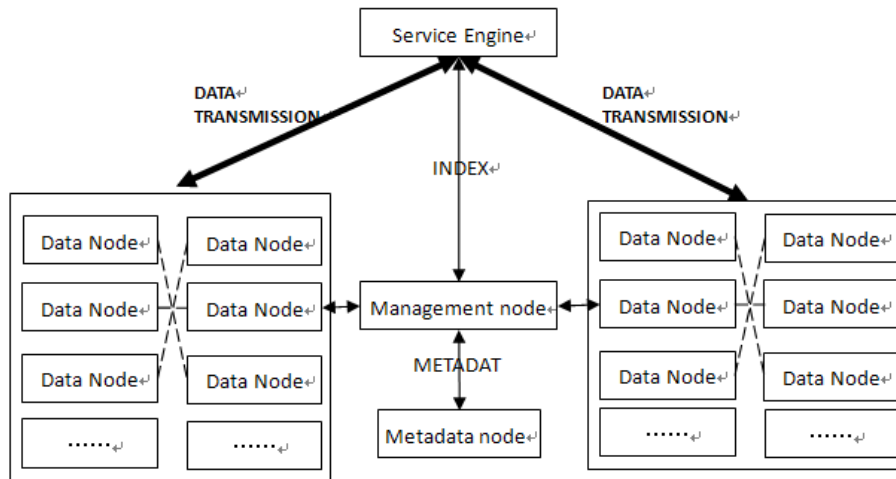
Service Engine

DATA TRANSMISSION

DATA TRANSMISSION

INDEX

Data Node

Data Node

Data Node

Data Node

Data Node

Data Node

......

......

Management node

METADAT

Metadata node

Data Node

Data Node

Data Node

Data Node

Data Node

Data Node

......

......